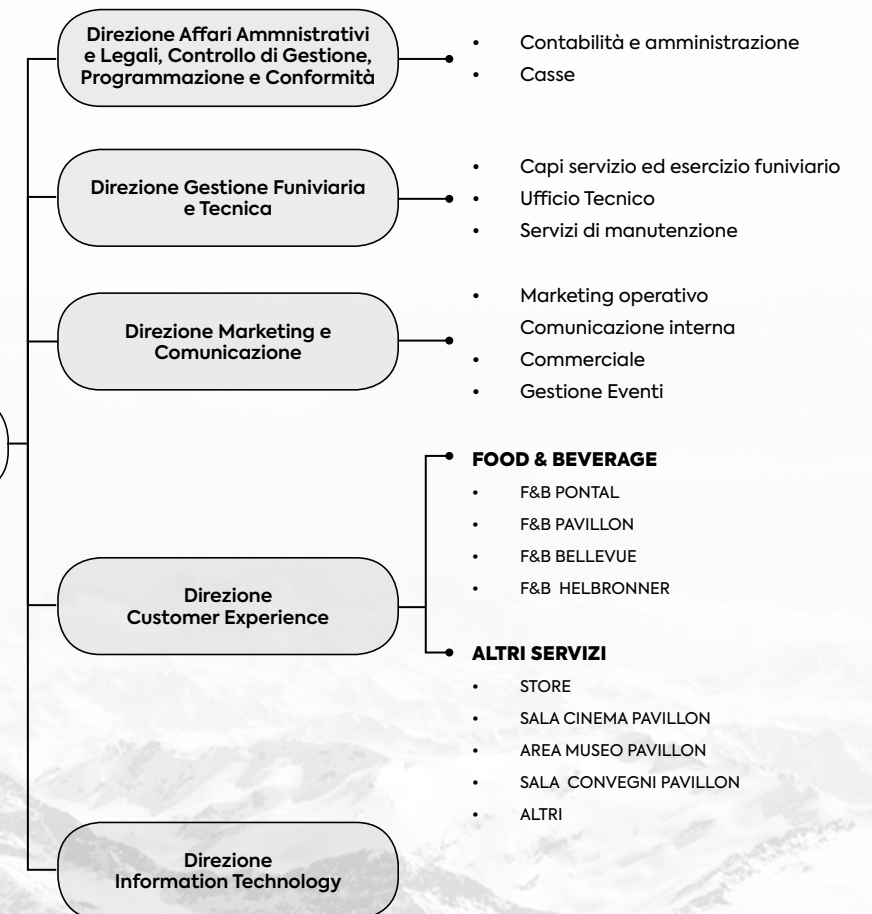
Direzione Affari Ammnistrativi e Legali, Controllo di Gestione, Programmazione e Conformità

- Contabilità e amministrazione
- Casse

Direzione Gestione Funiviaria e Tecnica

- Capi servizio ed esercizio funiviario
- Ufficio Tecnico
- Servizi di manutenzione

Direzione Marketing e Comunicazione

- Marketing operativo
Comunicazione interna
- Commerciale
- Gestione Eventi

Direzione Customer Experience

FOOD & BEVERAGE
- F&B PONTAL
- F&B PAVILLON
- F&B BELLEVUE
- F&B HELBRONNER

ALTRI SERVIZI
- STORE
- SALA CINEMA PAVILLON
- AREA MUSEO PAVILLON
- SALA CONVEGNI PAVILLON
- ALTRI

Direzione Information Technology